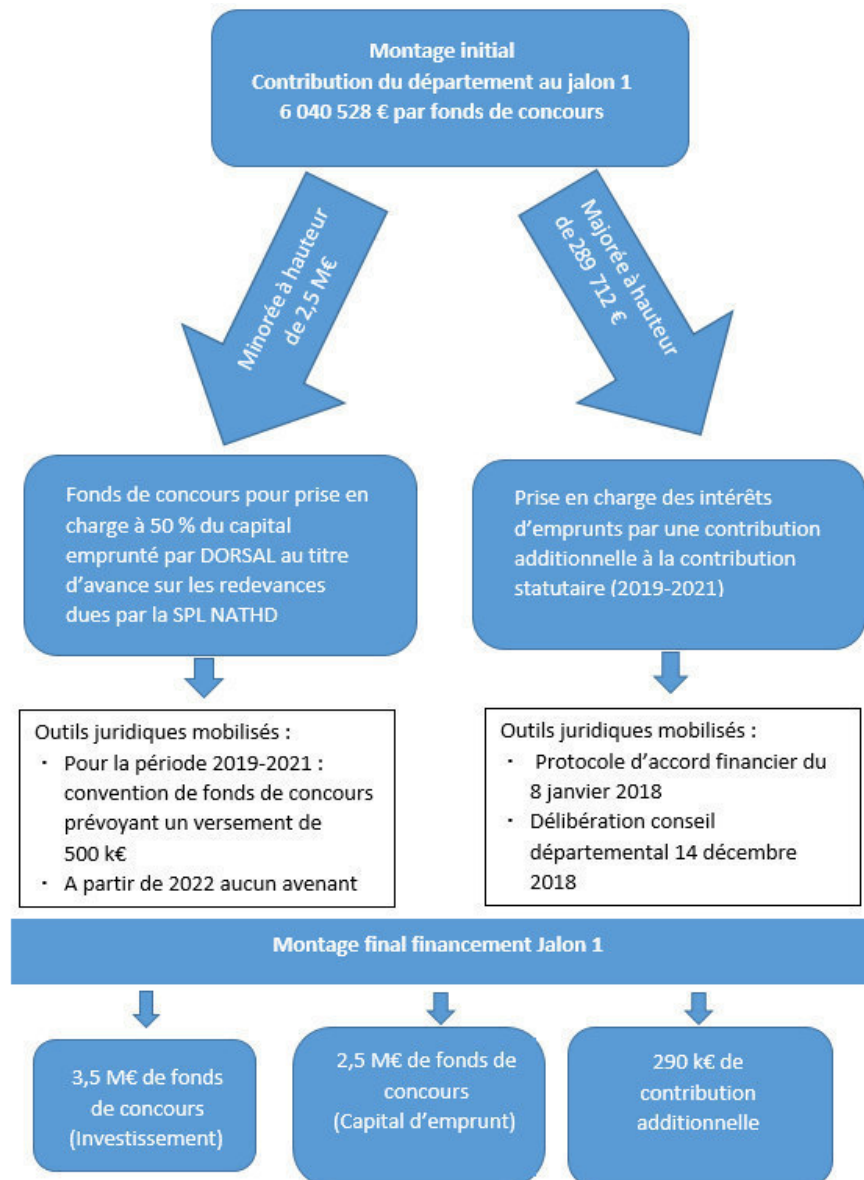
Montage initial
Contribution du département au jalon 1
6 040 528 € par fonds de concours

Minorée à hauteur de 2,5 M€

Majorée à hauteur de 289 712 €

Fonds de concours pour prise en charge à 50 % du capital emprunté par DORSAL au titre d'avance sur les redevances dues par la SPL NATHD

Prise en charge des intérêts d'emprunts par une contribution additionnelle à la contribution statutaire (2019-2021)

Outils juridiques mobilisés :
- Pour la période 2019-2021 : convention de fonds de concours prévoyant un versement de 500 k€
- A partir de 2022 aucun avenant

Outils juridiques mobilisés :
- Protocole d'accord financier du 8 janvier 2018
- Délibération conseil départemental 14 décembre 2018

Montage final financement Jalon 1

3,5 M€ de fonds de concours (Investissement)

2,5 M€ de fonds de concours (Capital d'emprunt)

290 k€ de contribution additionnelle